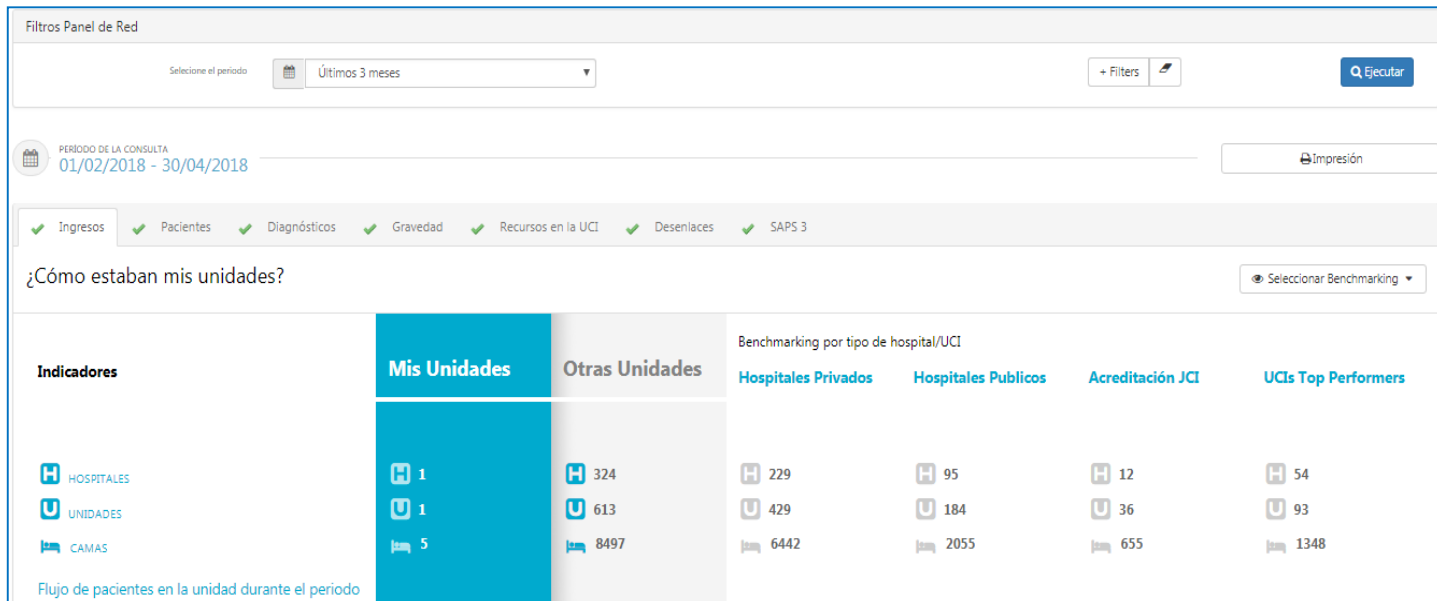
Filtros Panel de Red

Selecione el periodo
Últimos 3 meses

+ Filters
Ejecutar

PERÍODO DE LA CONSULTA
01/02/2018 - 30/04/2018

Impresión

Ingresos
Pacientes
Diagnósticos
Gravedad
Recursos en la UCI
Desenlaces
SAPS 3

¿Cómo estaban mis unidades?

Seleccionar Benchmarking

| Indicadores | Mis Unidades | Otras Unidades | Hospitales Privados | Hospitales Publicos | Acreditación JCI | UCIs Top Performers |
|---|---|---|---|---|---|---|
| HOSPITALES | 1 | 324 | 229 | 95 | 12 | 54 |
| UNIDADES | 1 | 613 | 429 | 184 | 36 | 93 |
| CAMAS | 5 | 8497 | 6442 | 2055 | 655 | 1348 |

Benchmarking por tipo de hospital/UCI

Flujo de pacientes en la unidad durante el periodo